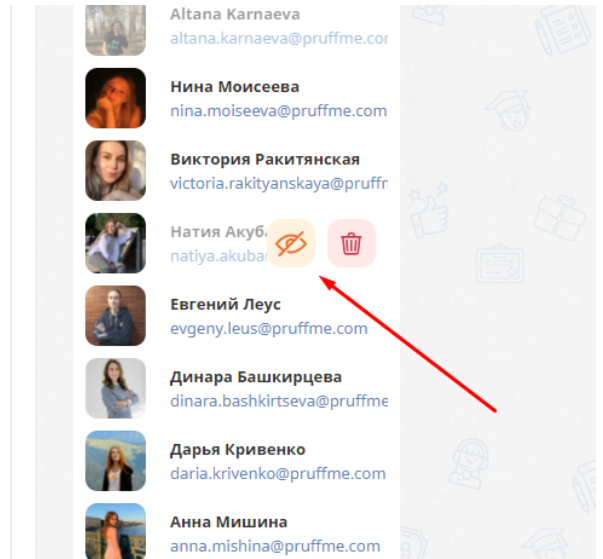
Altana Karnaeva
altana.karnaeva@pruffme.cor

Нина Моисеева
nina.moiseeva@pruffme.com

Виктория Ракитянская
victoria.rakityanskaya@pruffr

Натия Акуба
natiya.akuba

Евгений Леус
evgeny.leus@pruffme.com

Динара Башкирцева
dinara.bashkirtseva@pruffme

Дарья Кривенко
daria.krivenko@pruffme.com

Анна Мишина
anna.mishina@pruffme.com